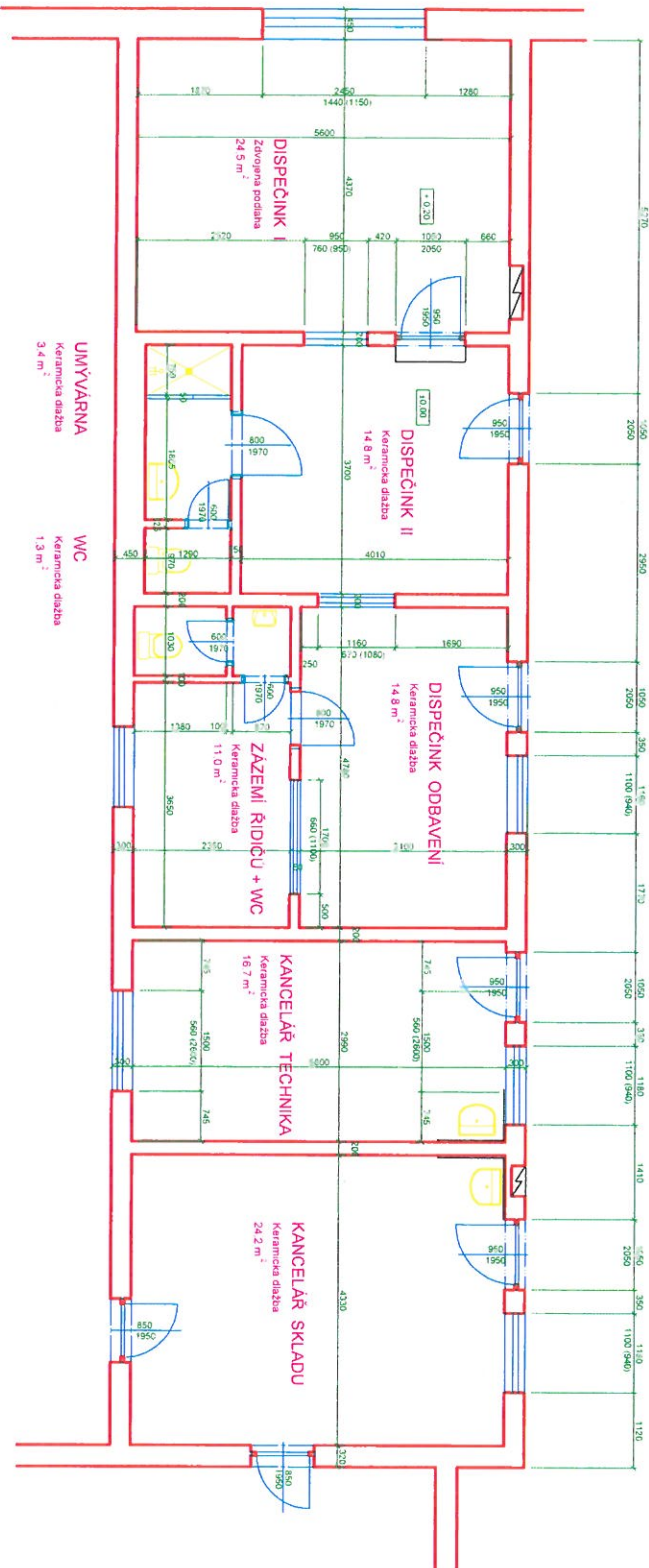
DISPEČINK I
Zdvojená podlaha
24.5 m²

DISPEČINK II
Keramická dlažba
14.8 m²

DISPEČINK ODBAVENÍ
Keramická dlažba
14.8 m²

ZÁZEMÍ ŘIDIČŮ + WC
Keramická dlažba
11.0 m²

KANCELÁŘ TECHNIKA
Keramická dlažba
16.7 m²

KANCELÁŘ SKLADU
Keramická dlažba
24.2 m²

UMÝVÁRNA
Keramická dlažba
3.4 m²

WC
Keramická dlažba
1.3 m²

+0.20
±0.00

1870 2450 1280
1440 (1150)
5600
4370
2570 860 420 1050 660
760 (950) 2050
950
1950
950
1950
800
1970
600
1970
3700
4010
1290
450
870
1030
600
1970
1160 1690
870 (1080)
250
950
1950
800
1970
600
1970
1380 1000 870
3650
4780
1700
660 (1100)
2350 2100
300 300
500
950
1950
745 745
1500 1500
560 (2600) 560 (2600)
2990
3800
300 300
745 745
950
1950
4330
850
1950
850
1950
320
5270
2050 1050
2950
1050 2050
350
1100 (940)
1180
1770
1050 2050
350
1100 (940)
1180
1410
1050 2050
350
1100 (940)
1180
1120